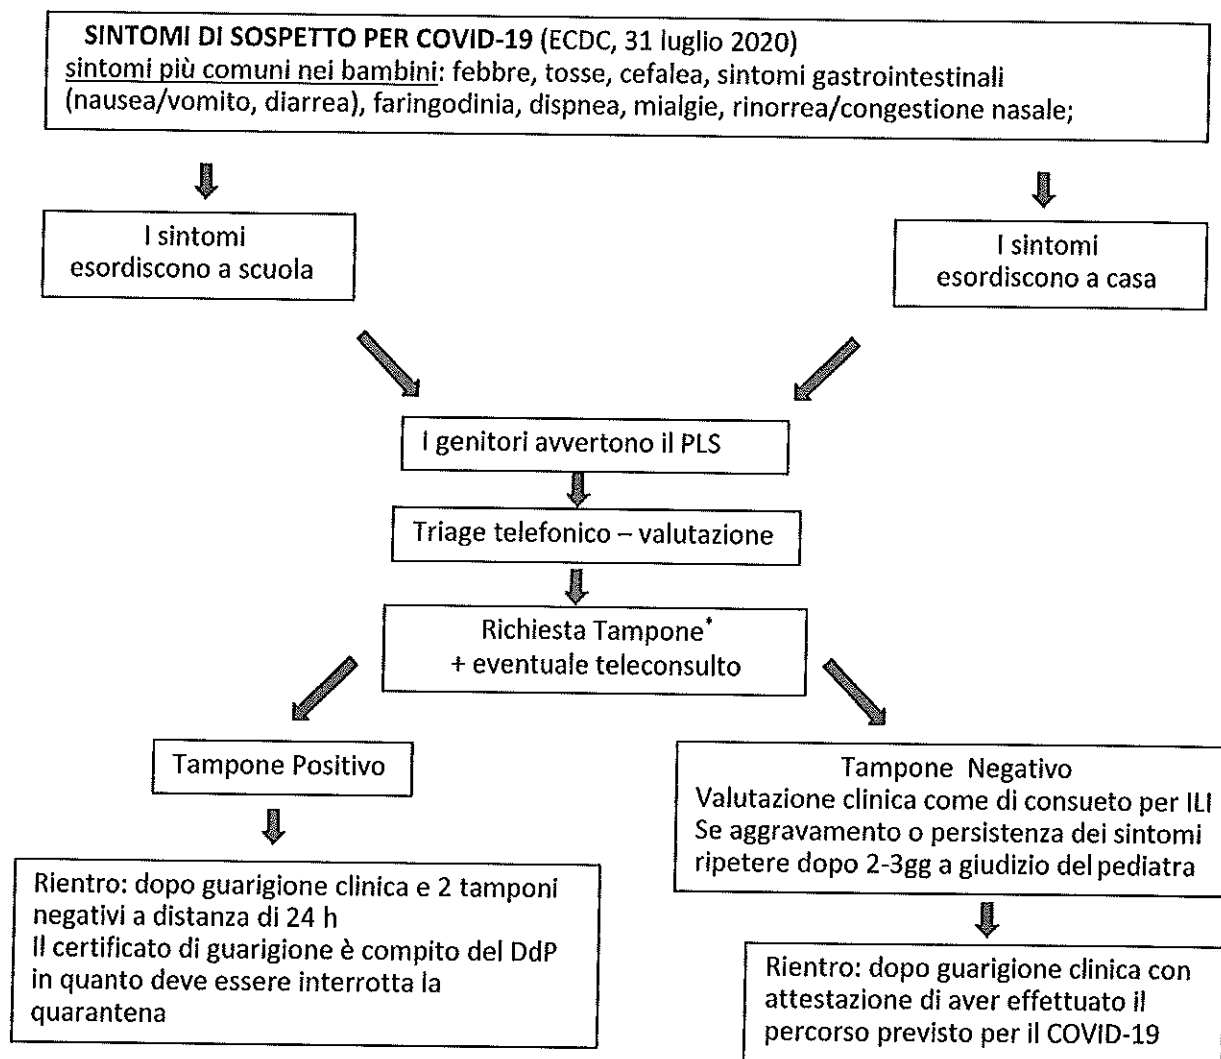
**SINTOMI DI SOSPETTO PER COVID-19** (ECDC, 31 luglio 2020)
sintomi più comuni nei bambini: febbre, tosse, cefalea, sintomi gastrointestinali (nausea/vomito, diarrea), faringodinia, dispnea, mialgie, rinorrea/congestione nasale;

I sintomi esordiscono a scuola

I sintomi esordiscono a casa

I genitori avvertono il PLS

Triage telefonico – valutazione

Richiesta Tampone* + eventuale teleconsulto

Tampone Positivo

Rientro: dopo guarigione clinica e 2 tamponi negativi a distanza di 24 h
Il certificato di guarigione è compito del DdP in quanto deve essere interrotta la quarantena

Tampone Negativo
Valutazione clinica come di consueto per ILI
Se aggravamento o persistenza dei sintomi ripetere dopo 2-3gg a giudizio del pediatra

Rientro: dopo guarigione clinica con attestazione di aver effettuato il percorso previsto per il COVID-19